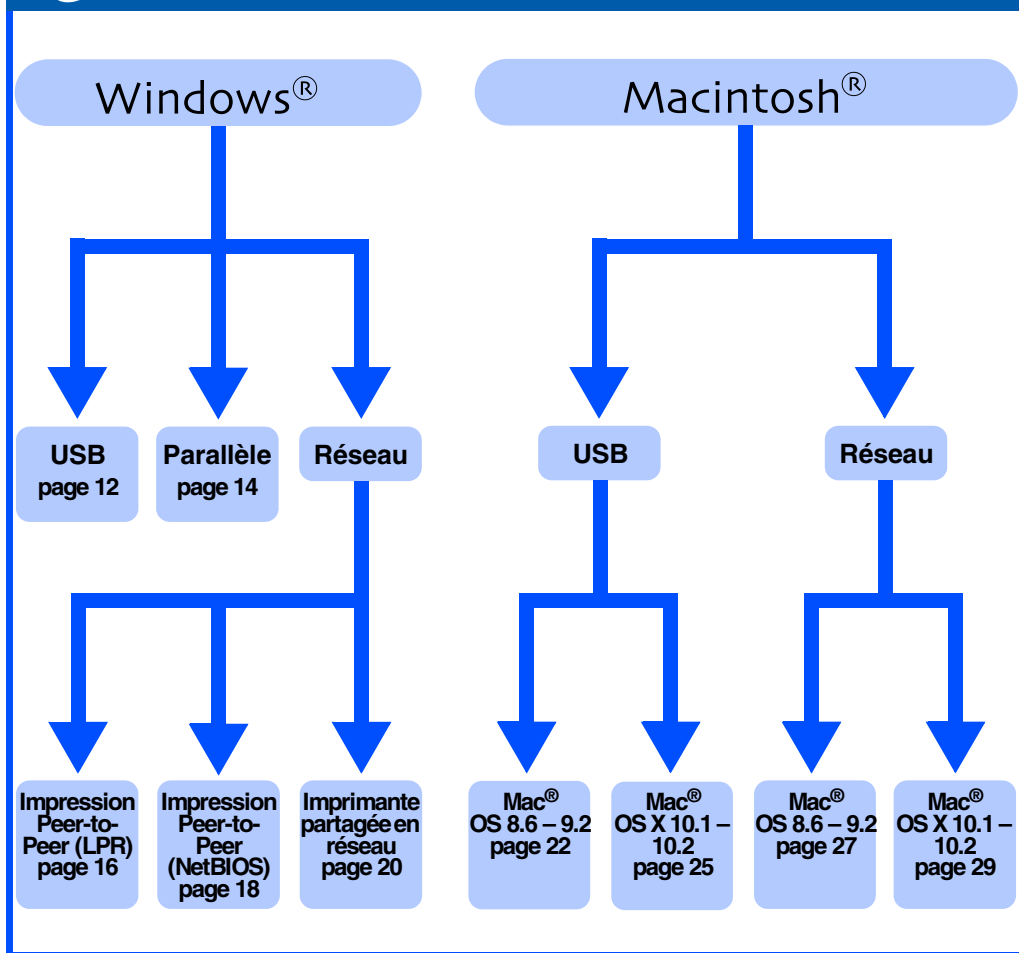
Windows®

Macintosh®

USB
page 12

Parallèle
page 14

Réseau

USB

Réseau

Impression Peer-to-Peer (LPR) page 16

Impression Peer-to-Peer (NetBIOS) page 18

Imprimante partagée en réseau page 20

Mac® OS 8.6 – 9.2 page 22

Mac® OS X 10.1 – 10.2 page 25

Mac® OS 8.6 – 9.2 page 27

Mac® OS X 10.1 – 10.2 page 29